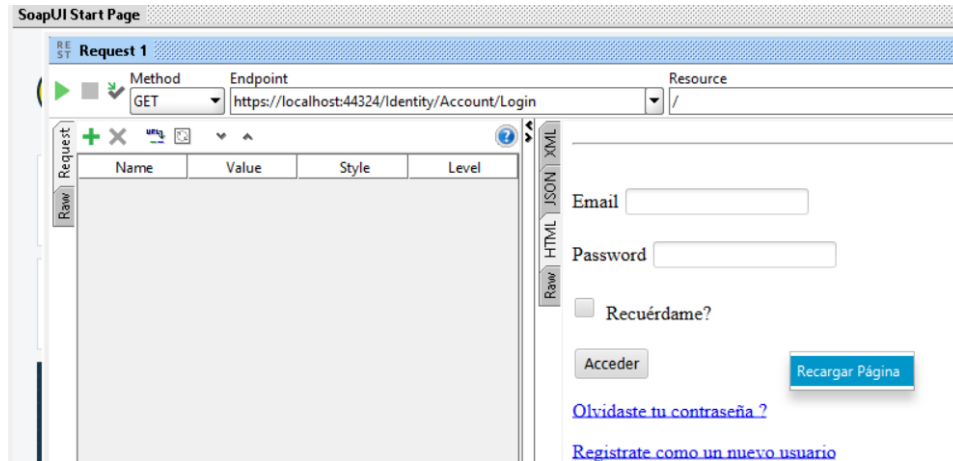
SoapUI Start Page

RE ST Request 1

Method
GET

Endpoint
https://localhost:44324/Identity/Account/Login

Resource
/

Request
Raw

| Name | Value | Style | Level |
|---|---|---|---|

XML
JSON
HTML
Raw

Email

Password

Recuérdame?

Acceder

Recargar Página

Olvidaste tu contraseña ?

Registrate como un nuevo usuario